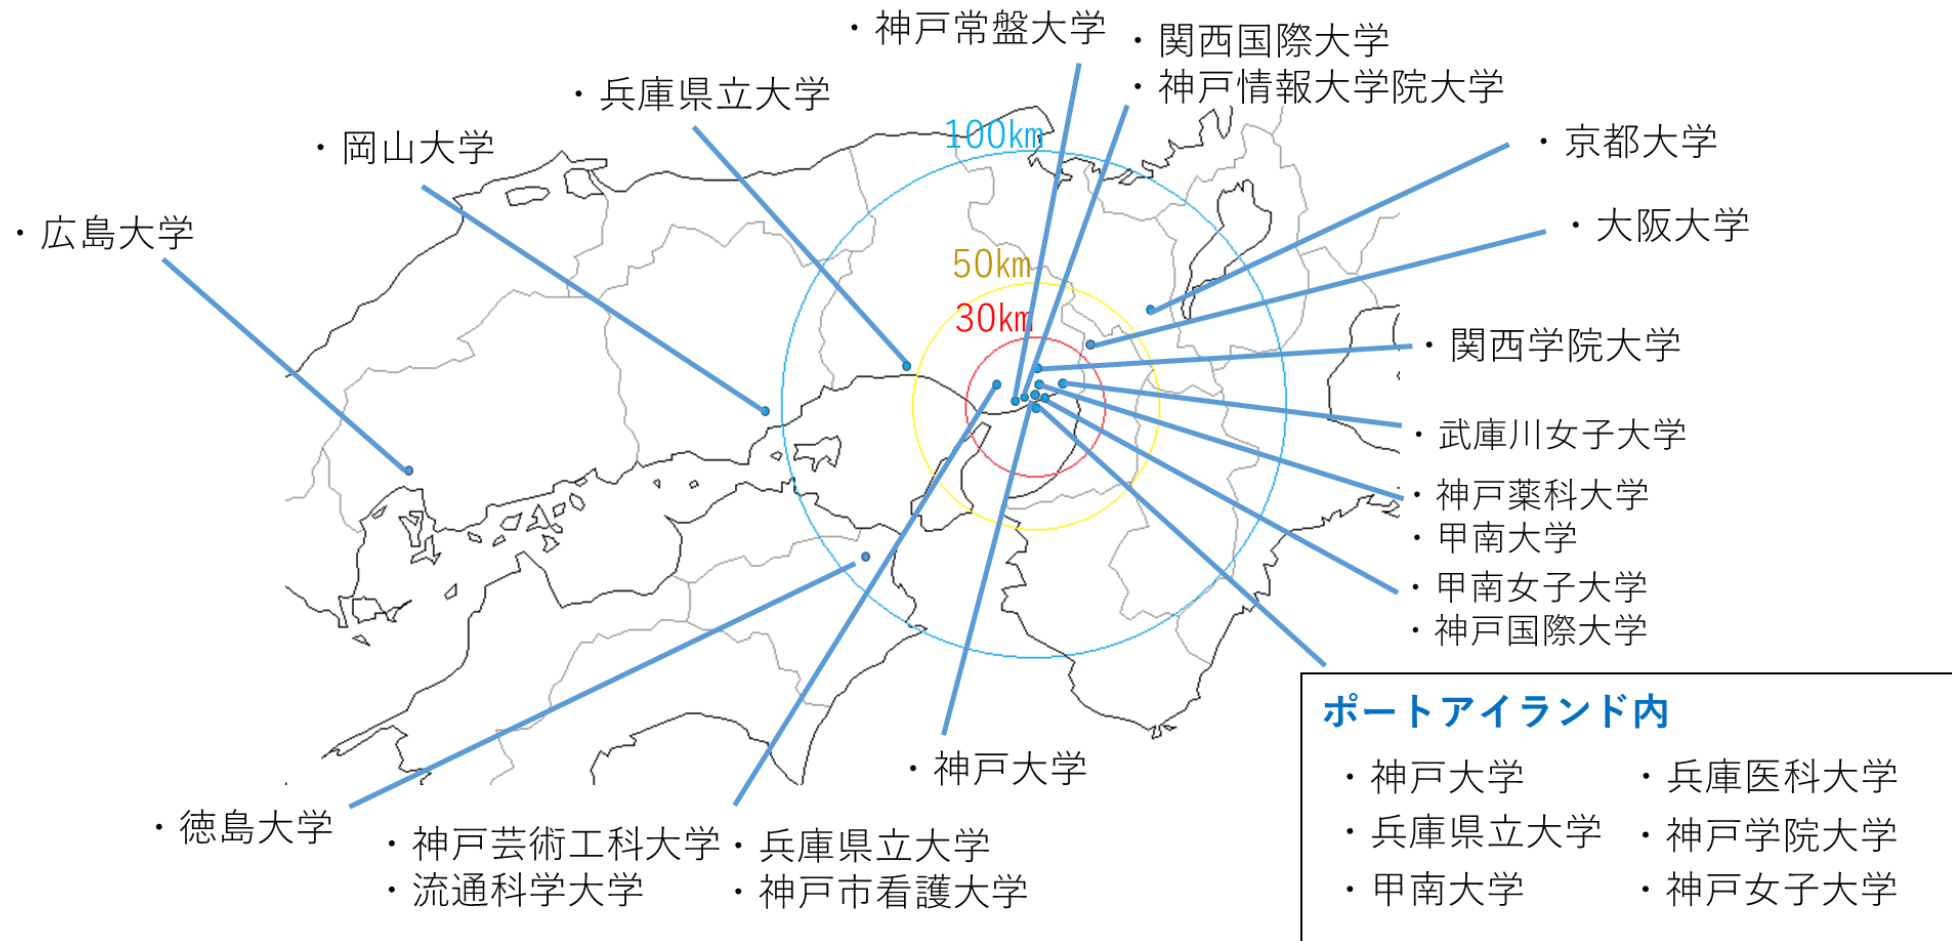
・神戸常盤大学

・関西国際大学
・神戸情報大学院大学

・兵庫県立大学

・岡山大学

・京都大学

・広島大学

・大阪大学

100km

50km

30km

・関西学院大学

・武庫川女子大学

・神戸薬科大学
・甲南大学
・甲南女子大学
・神戸国際大学

・神戸大学

・徳島大学

・神戸芸術工科大学
・流通科学大学

・兵庫県立大学
・神戸市看護大学

ポートアイランド内

・神戸大学
・兵庫県立大学
・甲南大学

・兵庫医科大学
・神戸学院大学
・神戸女子大学